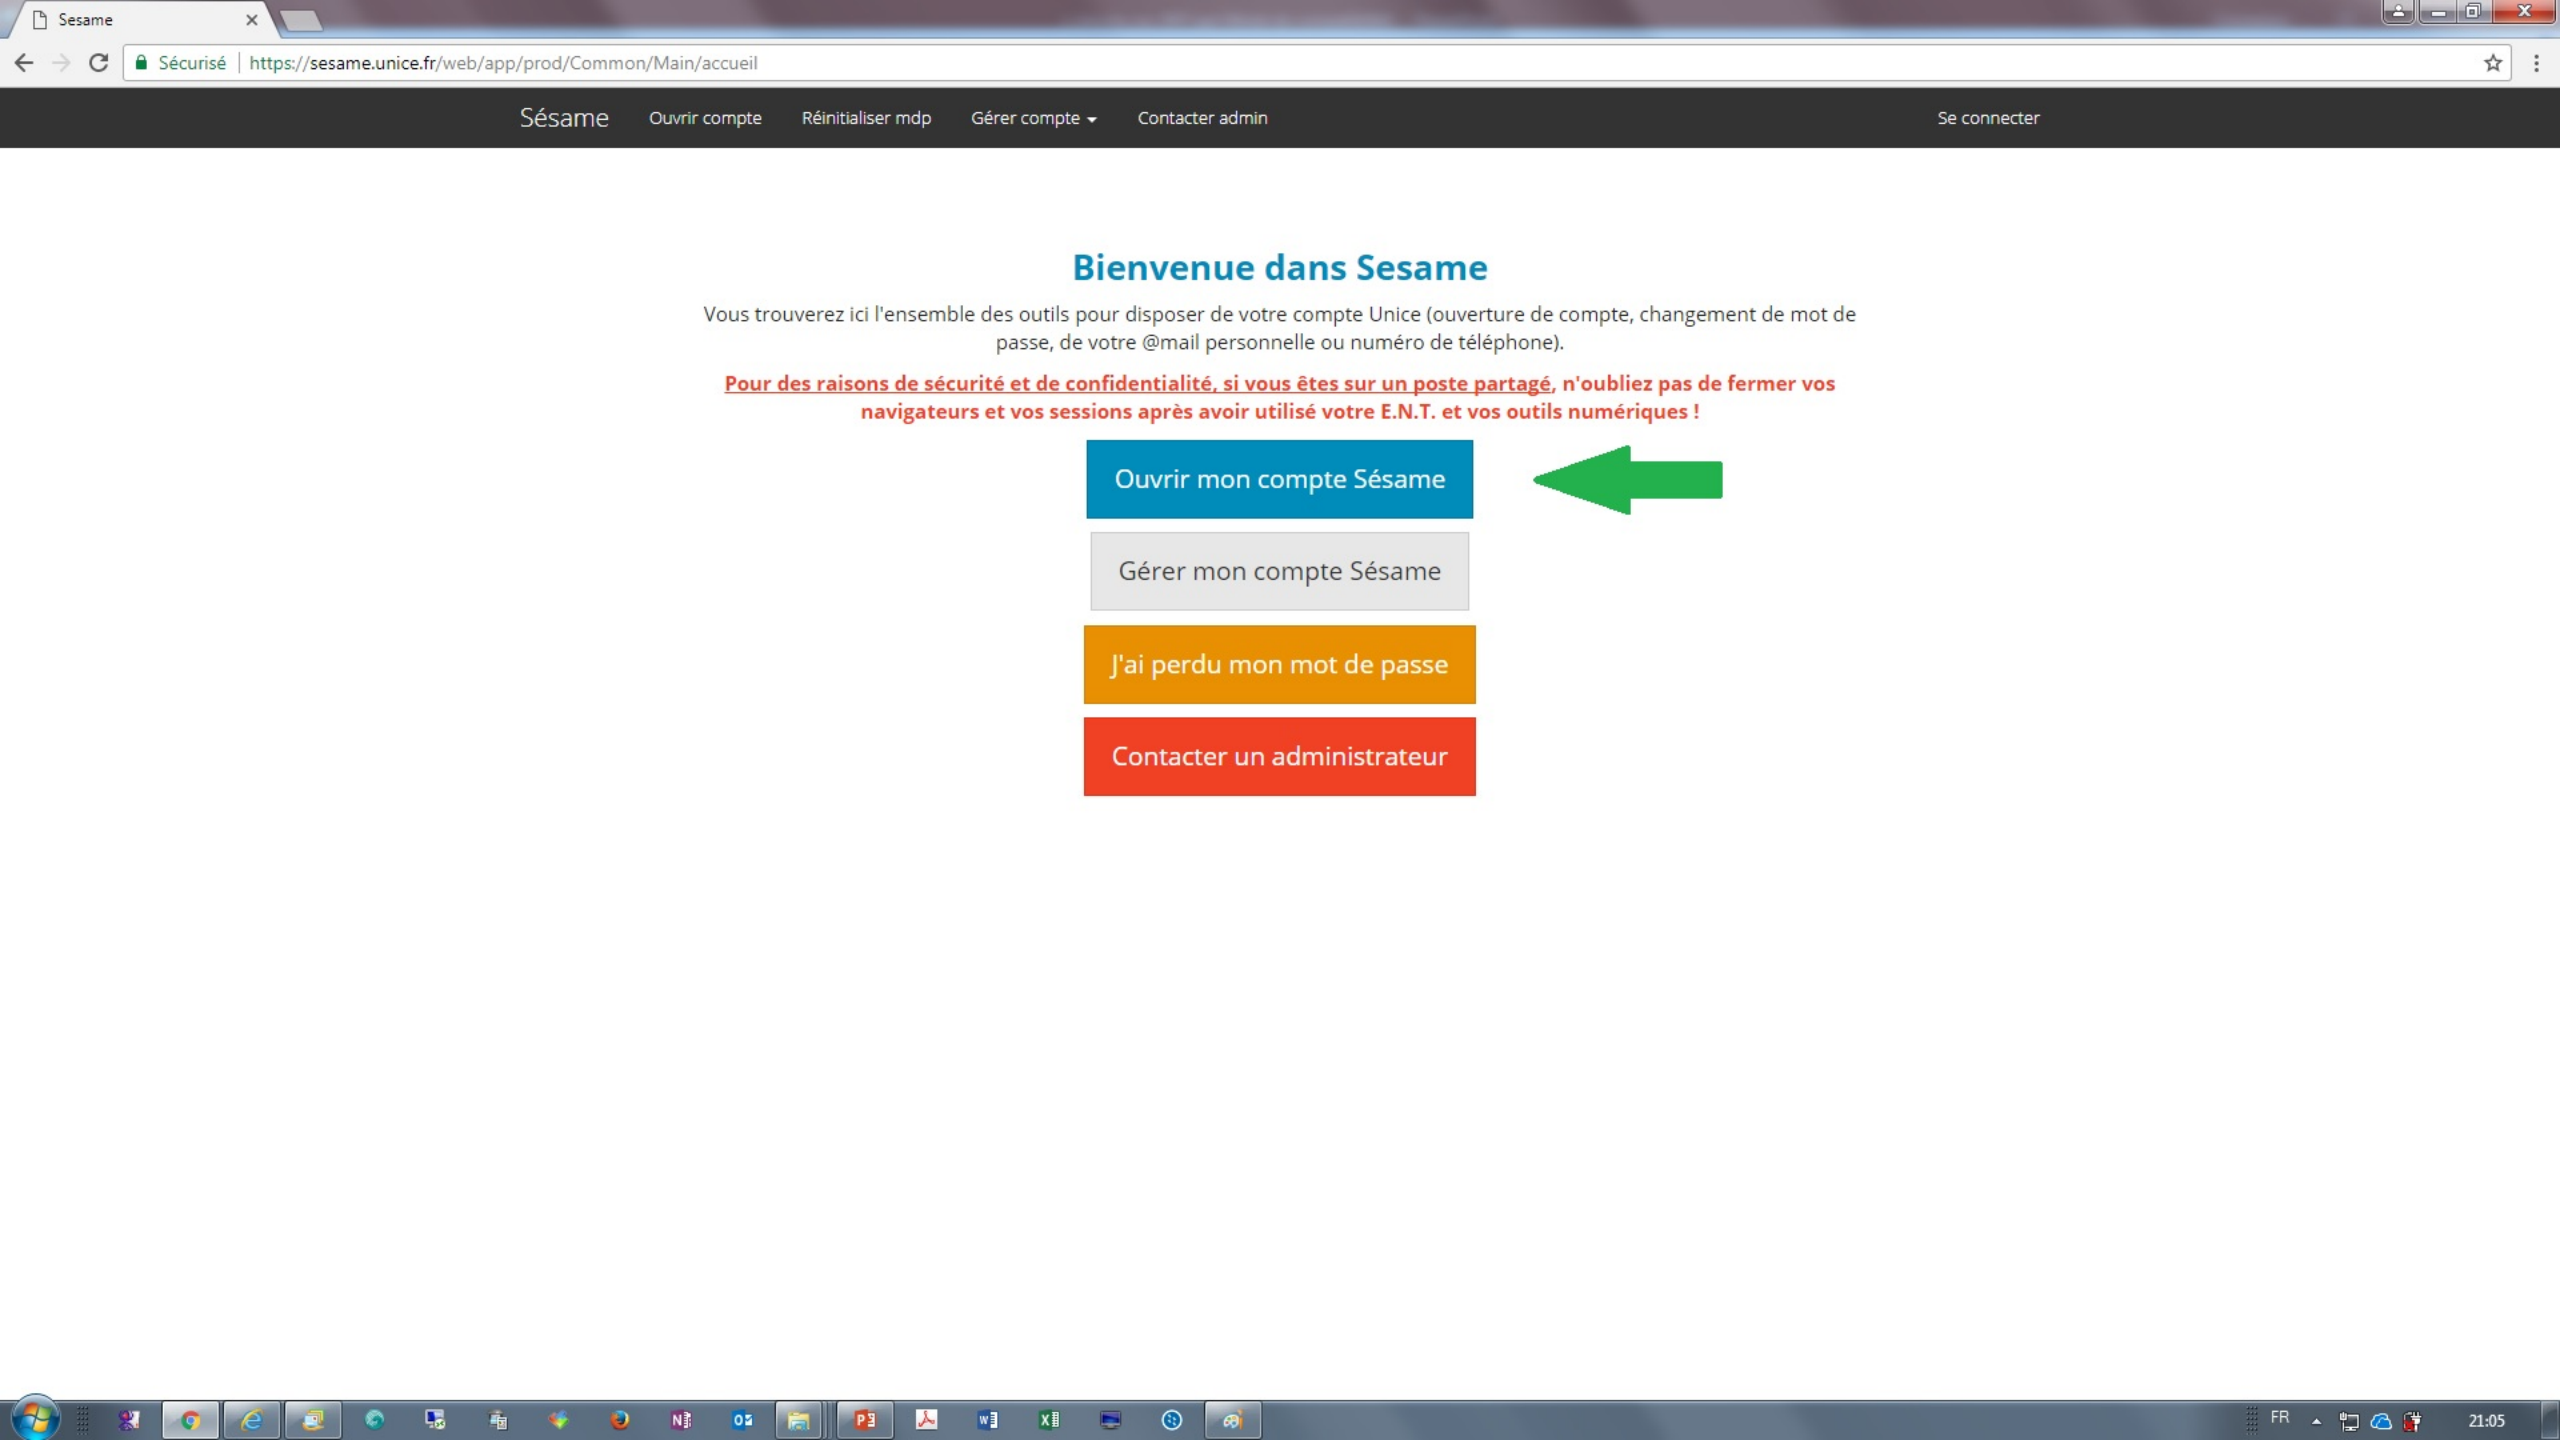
Sesame

Sécurisé | https://sesame.unice.fr/web/app/prod/Common/Main/accueil

Sésame Ouvrir compte Réinitialiser mdp Gérer compte Contacter admin Se connecter

Bienvenue dans Sesame

Vous trouverez ici l'ensemble des outils pour disposer de votre compte Unice (ouverture de compte, changement de mot de passe, de votre @mail personnelle ou numéro de téléphone).

Pour des raisons de sécurité et de confidentialité, si vous êtes sur un poste partagé, n'oubliez pas de fermer vos navigateurs et vos sessions après avoir utilisé votre E.N.T. et vos outils numériques !

Ouvrir mon compte Sésame

Gérer mon compte Sésame

J'ai perdu mon mot de passe

Contacter un administrateur

FR 21:05